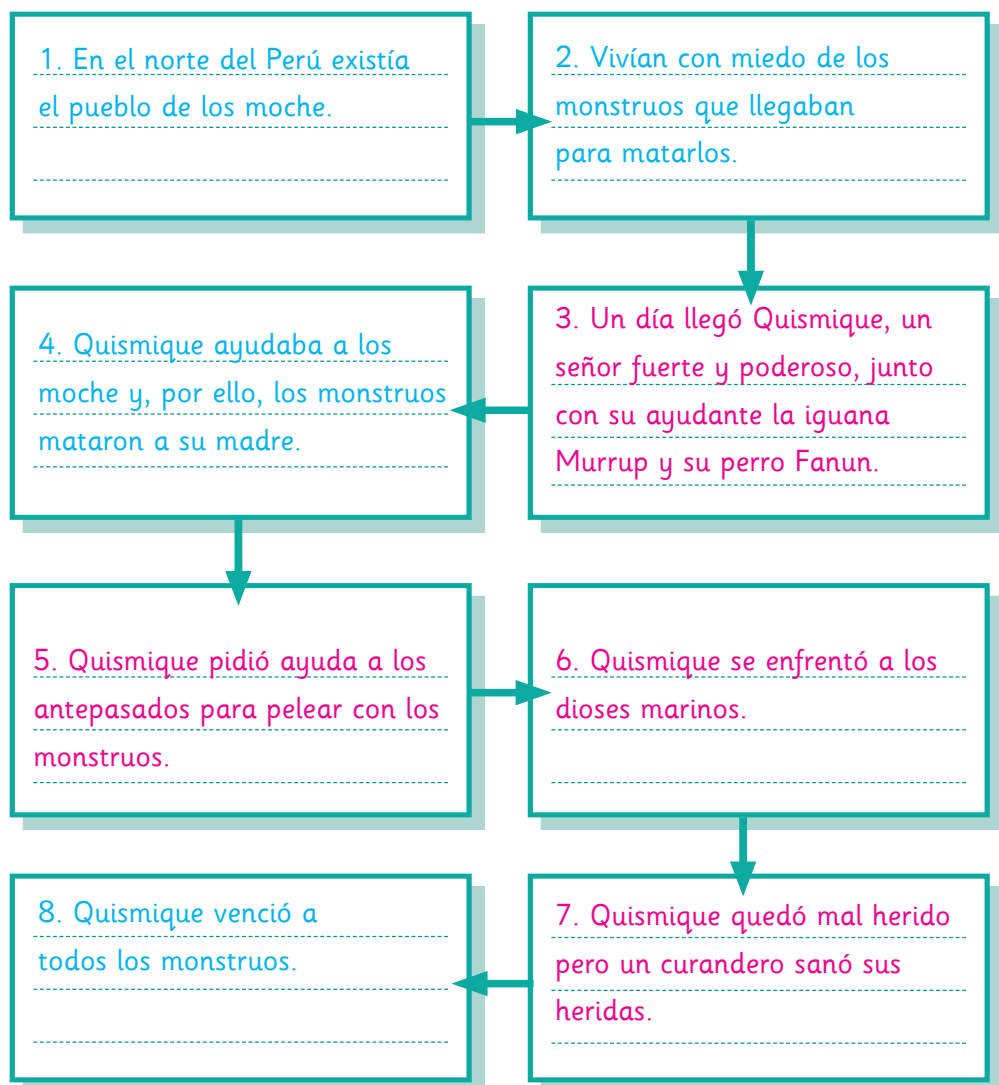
1. En el norte del Perú existía el pueblo de los moche.

2. Vivían con miedo de los monstruos que llegaban para matarlos.

3. Un día llegó Quismique, un señor fuerte y poderoso, junto con su ayudante la iguana Murrup y su perro Fanun.

4. Quismique ayudaba a los moche y, por ello, los monstruos mataron a su madre.

5. Quismique pidió ayuda a los antepasados para pelear con los monstruos.

6. Quismique se enfrentó a los dioses marinos.

7. Quismique quedó mal herido pero un curandero sanó sus heridas.

8. Quismique venció a todos los monstruos.